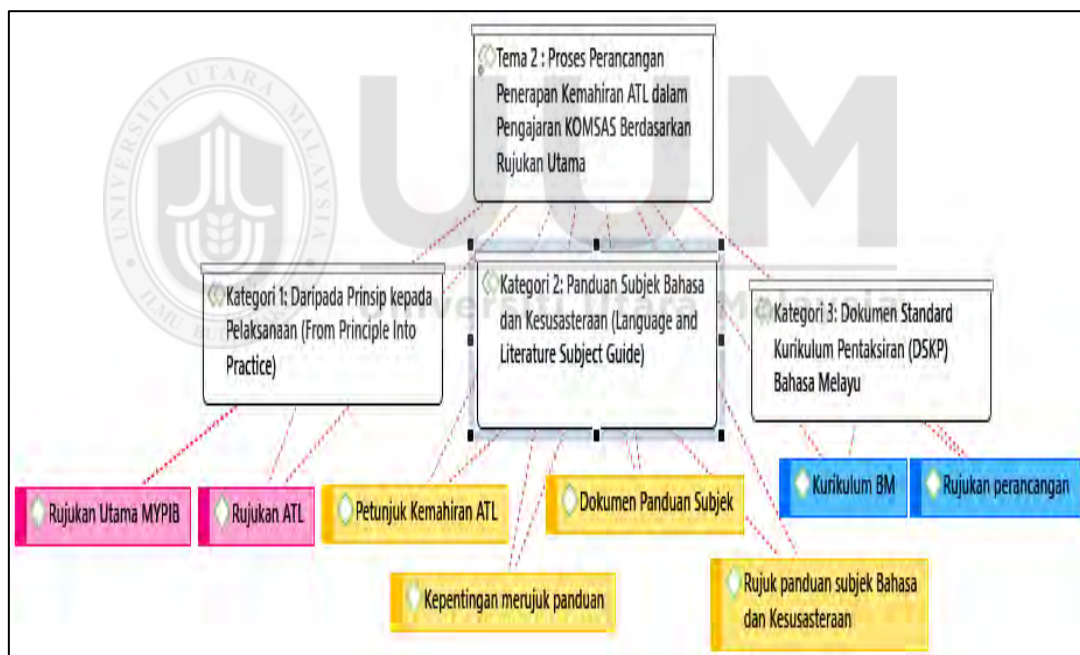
Tema 2 : Proses Perancangan Penerapan Kemahiran ATL dalam Pengajaran KOMSAS Berdasarkan Rujukan Utama

Kategori 1: Daripada Prinsip kepada Pelaksanaan (From Principle Into Practice)

Kategori 2: Panduan Subjek Bahasa dan Kesusasteraan (Language and Literature Subject Guide)

Kategori 3: Dokumen Standard Kurikulum Pentaksiran (DSKP) Bahasa Melayu

Rujukan Utama MYPIB

Rujukan ATL

Petunjuk Kemahiran ATL

Dokumen Panduan Subjek

Kurikulum BM

Rujukan perancangan

Kepentingan merujuk panduan

Rujuk panduan subjek Bahasa dan Kesusasteraan

UNIVERSITI UTARA MALAYSIA

ILMU BUDI BAKTI

UUM

Universiti Utara Malaysia